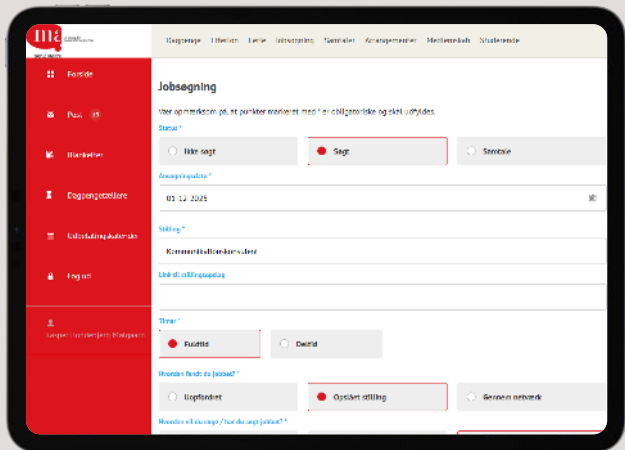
ma

Dagpenge Ufferten Ledie Jobsøgning Samtaler Arrangementer Medlemsskab Studerende

Forside
Post 15
Ikkeketter
Dagpengetællere
Udbetalingskalender
Log ud
Kasper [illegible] Medlpunt

Jobsøgning

Vær opmærksom på, at punkter markeret med * er obligatoriske og skal udfyldes.

Status *
Ikke søgt
Søgt
Samtale

Ansøgningsdato *
01-12-2025

Stilling *
Kommunikationskonsulent

Link til stillingsopslag

Timer *
Fuldtid
Deltid

Hvordan fandt du jobbet? *
Uopfordret
Opslået stilling
Gennem netværk

Hvordan vil du søge / har du søgt jobbet? *